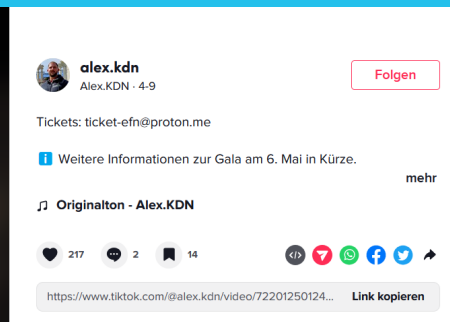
alex.kdn
Alex.KDN · 4-9

Folgen

Tickets: ticket-efn@proton.me

ℹ️ Weitere Informationen zur Gala am 6. Mai in Kürze.

mehr

♫ Originalton - Alex.KDN

217 2 14

https://www.tiktok.com/@alex.kdn/video/72201250124...

Link kopieren